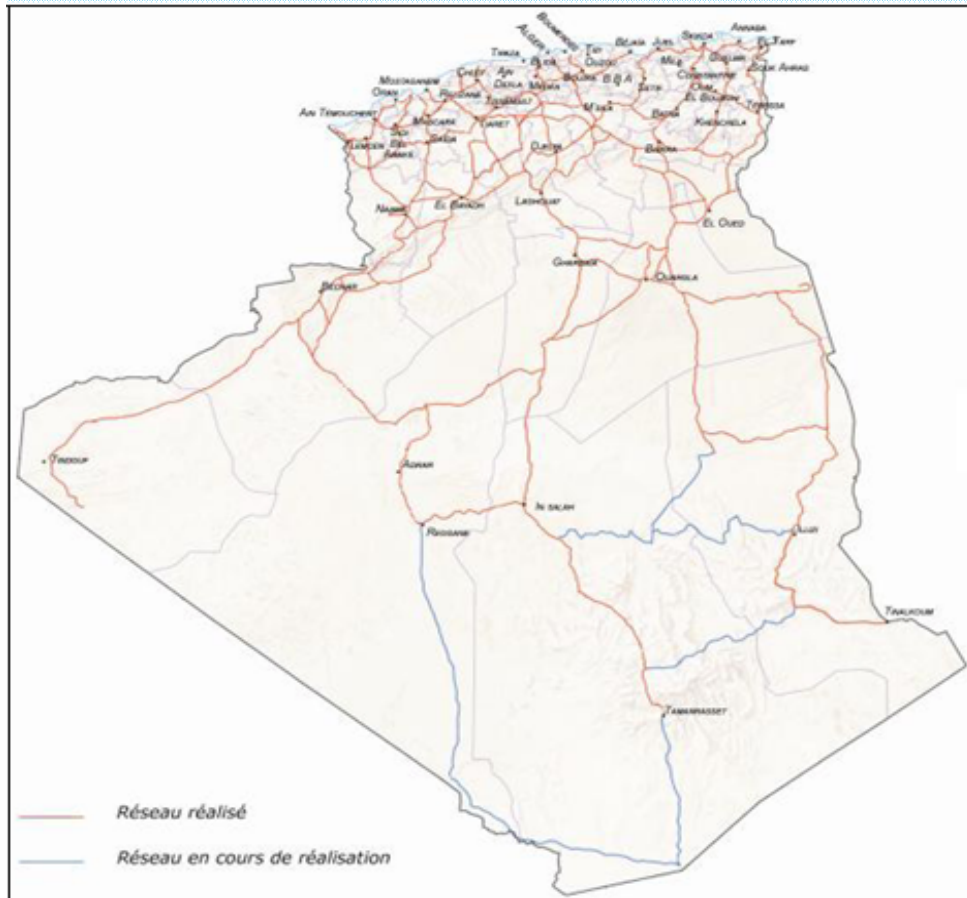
Boumerdes
Alger
Annaba
Skikda
El Tarf
Béjaia
Jijel
Tipaza
Tizi Ouzou
Guelma
Blida
Souk Ahras
Mila
Mostaganem
Chlef
Ain Defla
Médéa
Bouira
B.B.A
Constantine
Oran
Relizane
Sétif
Oum El Bouaghi
Tissemsilt
Ain Temouchent
Mascara
Tiaret
Tebessa
Sidi Bel Abbes
Batna
Khenchela
Tlemcen
Saida
M'sila
Djelfa
Biskra
Naama
El Bayadh
Laghouat
El Oued
Ghardaia
Ouargla
Bechar
Tindouf
Adrar
In salah
Reggane
Illizi
Tinalkoum
Tamanrasset

Réseau réalisé
Réseau en cours de réalisation